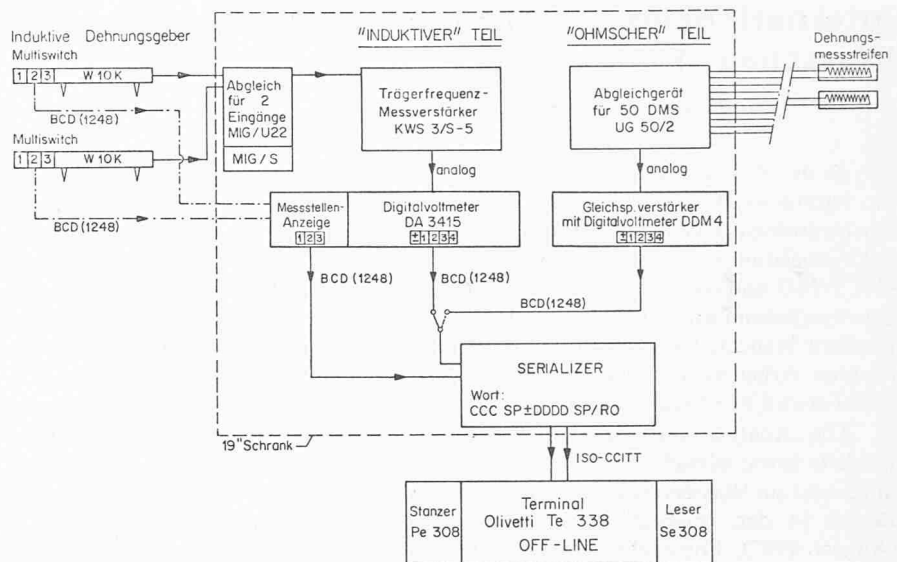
Induktive Dehnungsgeber
Multiswitch
1 2 3 W 10 K
BCD (1248)
Multiswitch
1 2 3 W 10 K
BCD (1248)

"INDUKTIVER" TEIL
"OHMSCHER" TEIL

Dehnungsmessstreifen

Abgleich für 2 Eingänge MIG/U22
MIG/S

Trägerfrequenz-Messverstärker KWS 3/S-5
analog

Abgleichgerät für 50 DMS UG 50/2
analog

Messstellen-Anzeige
1 2 3

Digitalvoltmeter DA 3415
± 1 2 3 4

Gleichsp. verstärker mit Digitalvoltmeter DDM 4
± 1 2 3 4

BCD (1248)
BCD (1248)
BCD(1248)

SERIALIZER
Wort:
CCC SP±DDDD SP/RO

19" Schrank

ISO-CCITT

Stanzer Pe 308
Terminal Olivetti Te 338 OFF-LINE
Leser Se 308